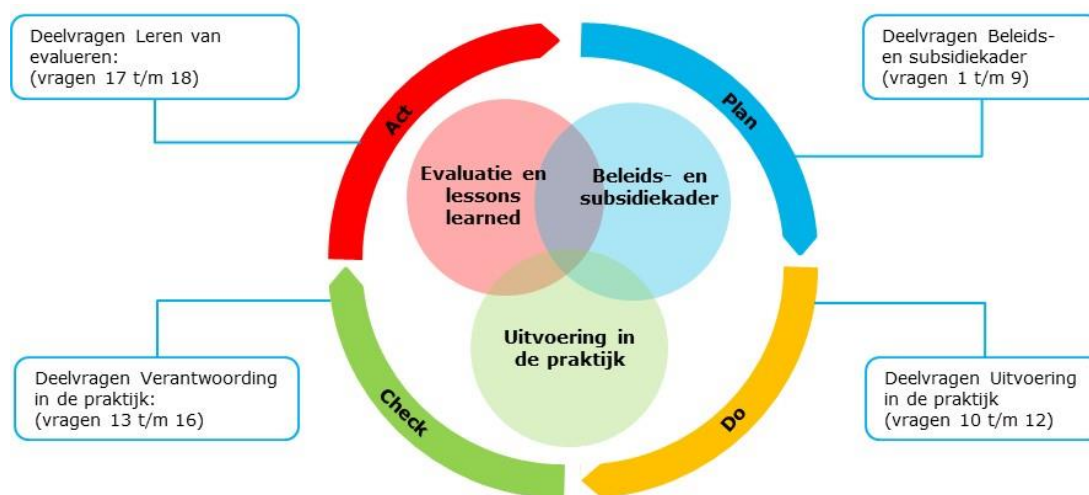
Deelvragen Leren van evalueren:
(vragen 17 t/m 18)

Deelvragen Beleids- en subsidiekader
(vragen 1 t/m 9)

Act

Plan

Evaluatie en lessons learned

Beleids- en subsidiekader

Uitvoering in de praktijk

Check

Do

Deelvragen Verantwoording in de praktijk:
(vragen 13 t/m 16)

Deelvragen Uitvoering in de praktijk
(vragen 10 t/m 12)